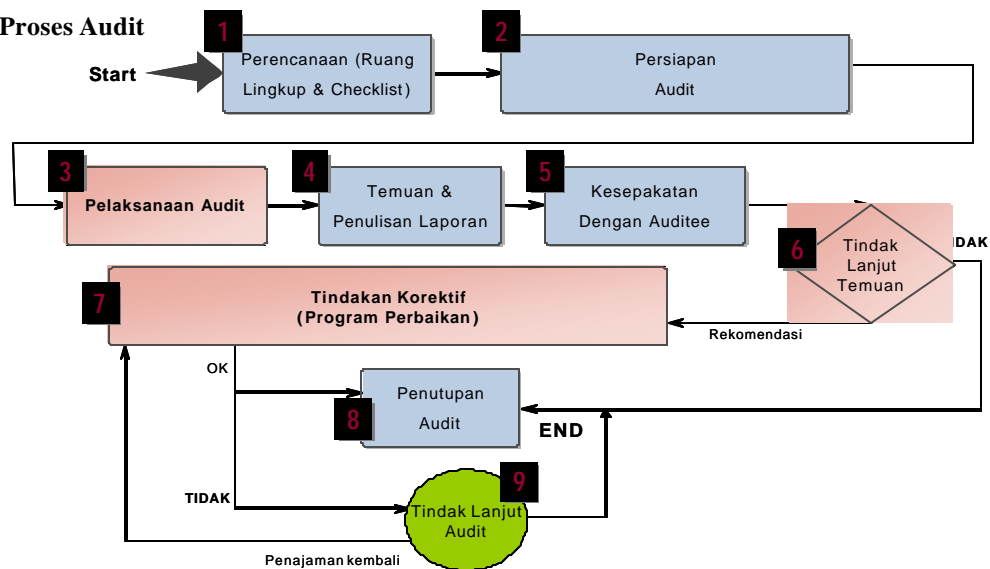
Proses Audit

Start

1
Perencanaan (Ruang Lingkup & Checklist)

2
Persiapan Audit

3
Pelaksanaan Audit

4
Temuan & Penulisan Laporan

5
Kesepakatan Dengan Auditee

6
Tindak Lanjut Temuan

IDAK

7
Tindakan Korektif (Program Perbaikan)

Rekomendasi

OK

8
Penutupan Audit

END

TIDAK

9
Tindak Lanjut Audit

Penajaman kembali